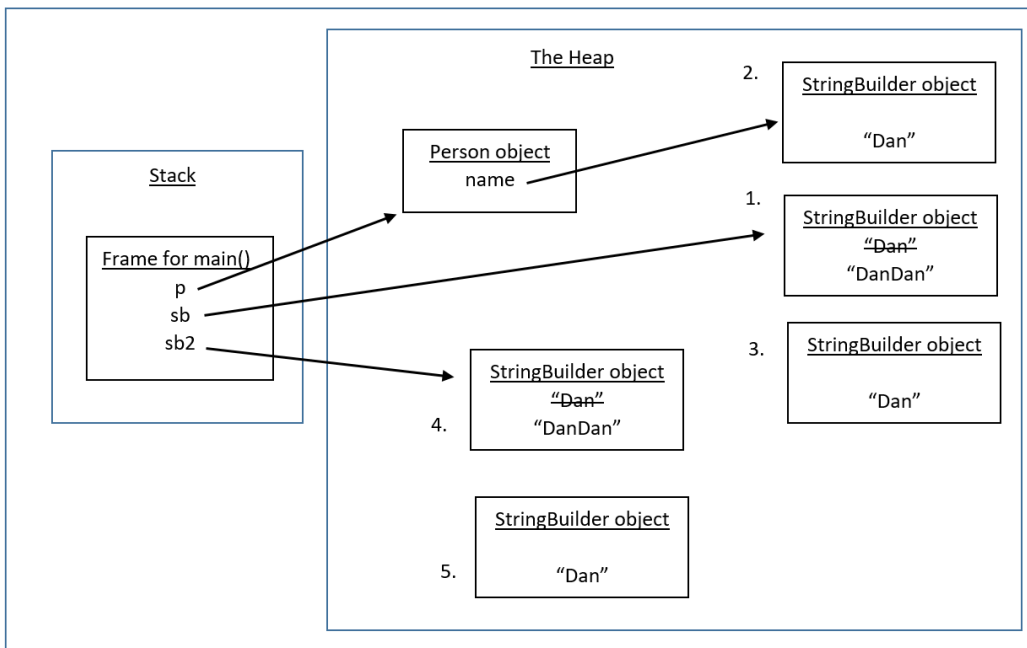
Stack

Frame for main()
p
sb
sb2

The Heap

Person object
name

2.
StringBuilder object
“Dan”

1.
StringBuilder object
~~“Dan”~~
“DanDan”

3.
StringBuilder object
“Dan”

4.
StringBuilder object
~~“Dan”~~
“DanDan”

5.
StringBuilder object
“Dan”